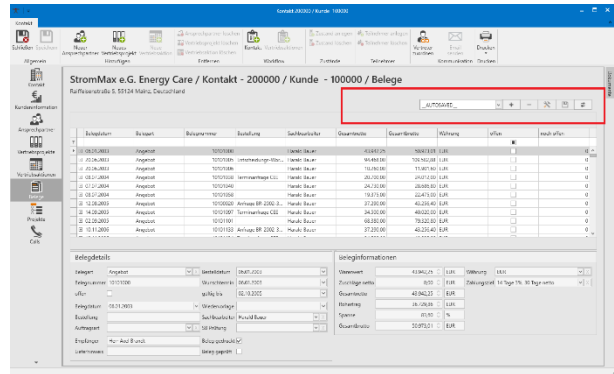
Kontakt 200000 / Kunde 100000

KONTAKT

Schließen Speichern
Allgemein

Neues Angebotsprojekt
Neues Vertriebsprojekt
Neue Serienaktion
Hinzufügen

Ansprechpartner löschen
Vertriebsprojekt löschen
Serienaktion löschen
Entfernen

Kontakt
Workflow

Zustand
Telefonnummer

Verknüpfen
E-Mail
Kommunikation
Drucken

Kontakt
Kundeninformationen
Ansprechpartner
Vertriebsprojekte
Vertriebsaktionen
Belege
Projekte
Calls

StromMax e.G. Energy Care / Kontakt - 200000 / Kunde - 100000 / Belege
Raiffeisenstraße 5, 50124 Mainz, Deutschland

_AUTOSAVE_

| | Belegdatum | Belegart | Belegnummer | Bestellung | Sachbearbeiter | Gesamtnetto | Gesamtbrutto | Währung | offen | noch offen |
|---|---|---|---|---|---|---|---|---|---|---|
| | 03.01.2003 | Angebot | 10101000 | | Harald Bauer | 43.842,25 | 50.873,00 | EUR | | 0 |
| | 20.06.2003 | Angebot | 10101006 | | Harald Bauer | 90.450,00 | 105.502,00 | EUR | | 0 |
| | 20.06.2003 | Angebot | 10101008 | | Harald Bauer | 10.050,00 | 11.907,50 | EUR | | 0 |
| | 01.07.2004 | Angebot | 10101035 | Terminauftrage COL | Harald Bauer | 20.720,00 | 24.072,00 | EUR | | 0 |
| | 01.07.2004 | Angebot | 10101046 | | Harald Bauer | 24.720,00 | 28.685,60 | EUR | | 0 |
| | 01.08.2004 | Angebot | 10101056 | | Harald Bauer | 19.870,00 | 22.970,00 | EUR | | 0 |
| | 12.08.2003 | Angebot | 10101020 | Anfrage BR 2000 3... | Harald Bauer | 37.200,00 | 43.236,40 | EUR | | 0 |
| | 14.08.2003 | Angebot | 10101097 | Terminauftrage COL | Harald Bauer | 34.000,00 | 40.022,00 | EUR | | 0 |
| | 02.08.2003 | Angebot | 10101101 | | Harald Bauer | 68.080,00 | 78.932,00 | EUR | | 0 |
| | 10.11.2000 | Angebot | 10101133 | Anfrage BR 2000 3... | Harald Bauer | 37.200,00 | 43.236,40 | EUR | | 0 |

Belegdetails
Belegart: Angebot
Bestelldatum: 03.01.2003
Belegnummer: 10101000
Wunschtermin: 03.01.2003
offen
gültig bis: 18.10.2003
Belegdatum: 03.01.2003
Wiedervorlage
Bestellung
Sachbearbeiter: Harald Bauer
Auftragsart
SB Haftung
Empfänger: Herr Axel Brandt
Belegpreisliste
Lieferhinweis
Beleg gesperrt

Beleginformationen
Warenwert: 43.842,25 EUR
Währung: EUR
Zuschläge netto: 0,00 EUR
Zahlungsziel: 14 Tage 1%, 30 Tage netto
Gesamtnetto: 43.842,25 EUR
Rohertrag: 16.126,00 EUR
Spanne: 00,00 %
Gesamtbrutto: 50.873,00 EUR